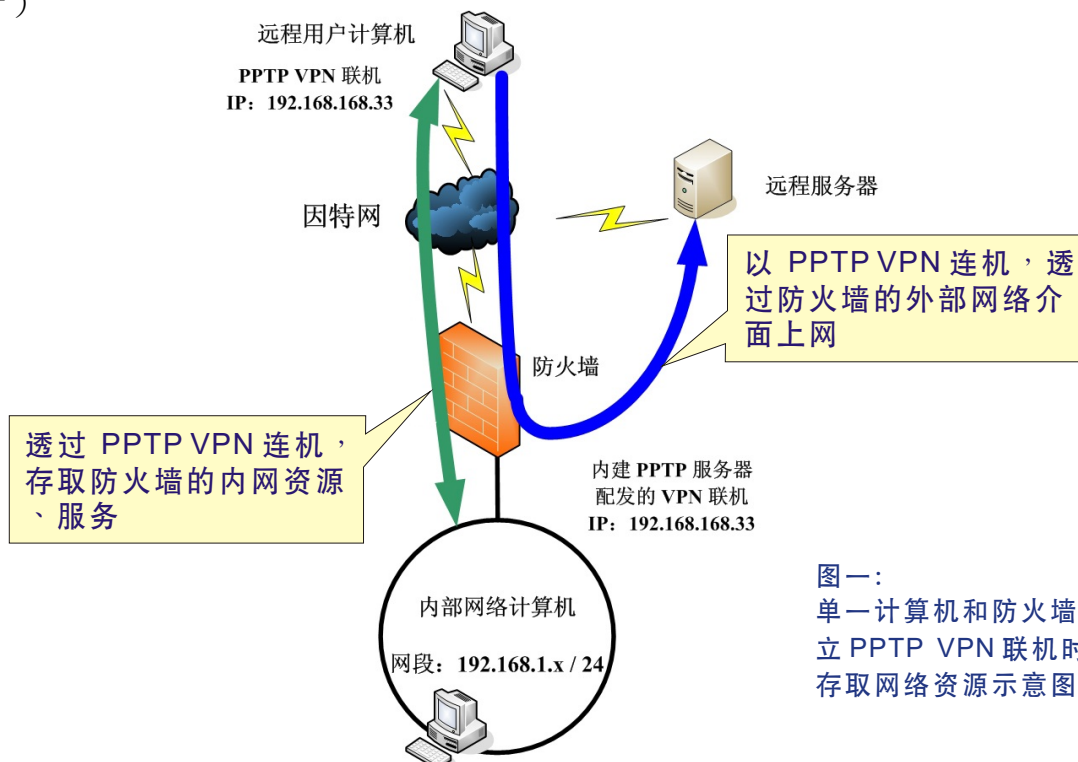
远程用户计算机
PPTP VPN 联机
IP：192.168.168.33

因特网

远程服务器

以 PPTP VPN 连机，透过防火墙的外部网络介面上网

防火墙

透过 PPTP VPN 连机，存取防火墙的内网资源、服务

内建 PPTP 服务器配发的 VPN 联机
IP：192.168.168.33

内部网络计算机

网段：192.168.1.x / 24

图一：
单一计算机和防火墙
立 PPTP VPN 联机时
存取网络资源示意图